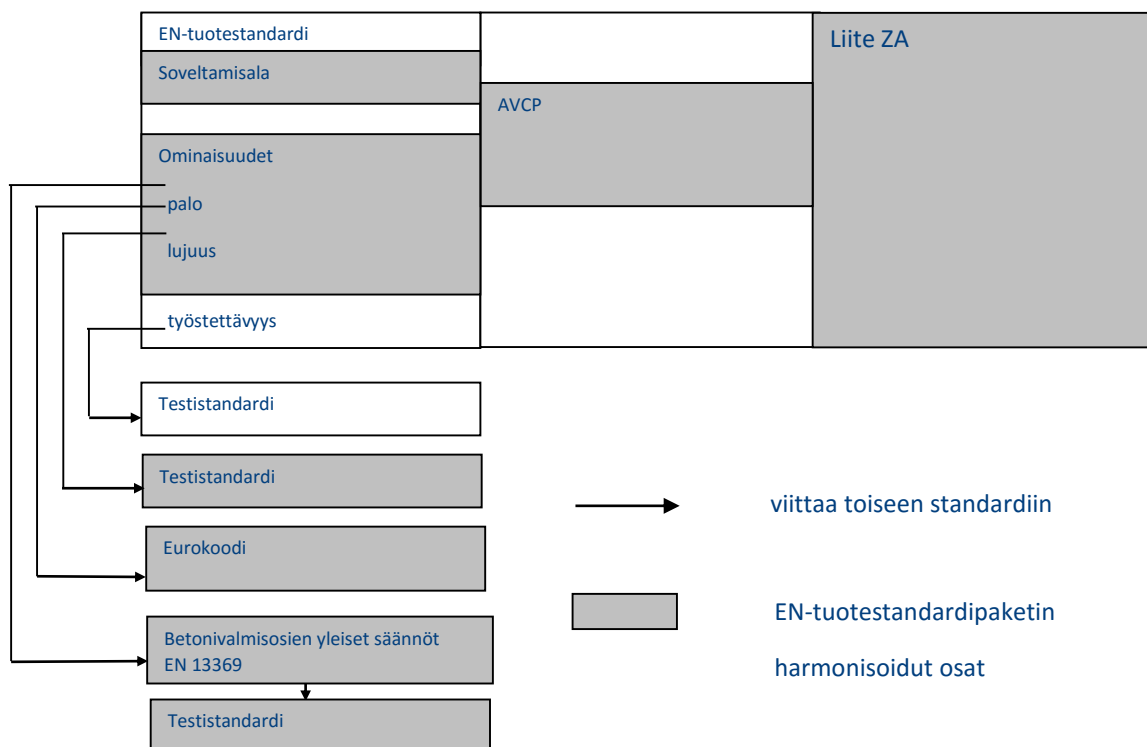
EN-tuotestandardi

Soveltamisala

AVCP

Liite ZA

Ominaisuudet

palo

lujuus

työstettävyys

Testistandardi

Testistandardi

Eurokoodi

Betonivalmisosien yleiset säännöt EN 13369

Testistandardi

viittaa toiseen standardiin

EN-tuotestandardipaketin harmonisoidut osat